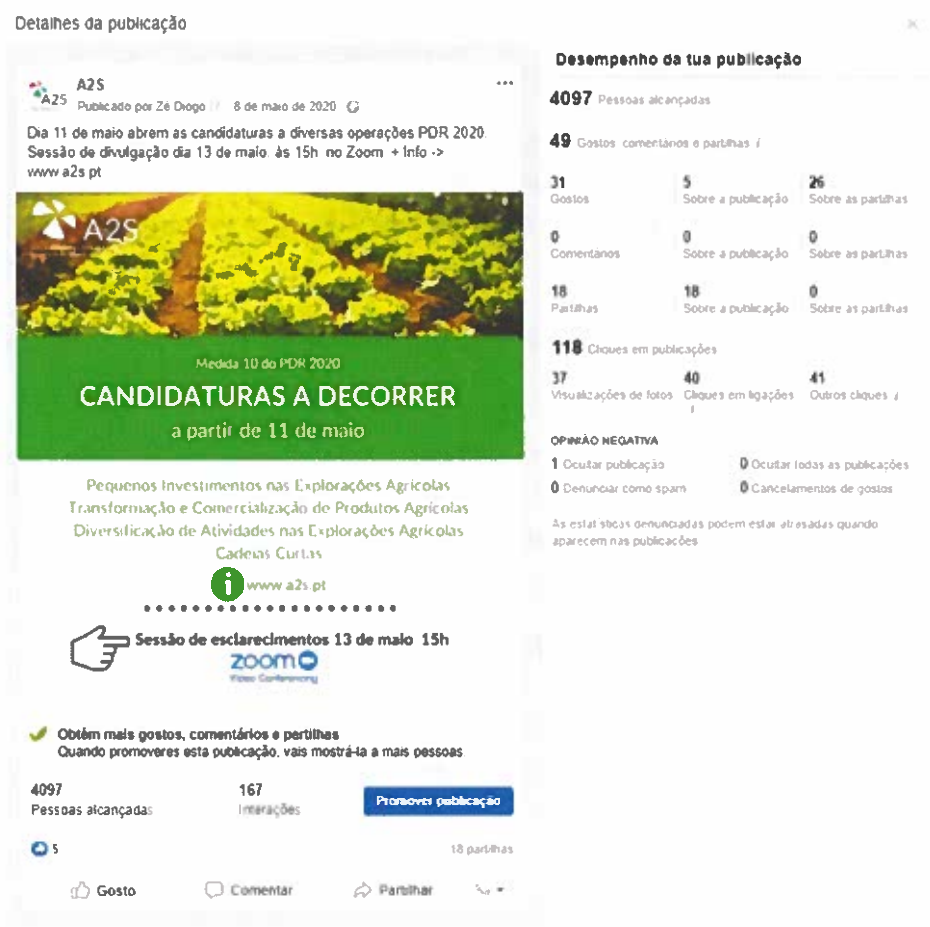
Detalhes da publicação

A2S
Publicado por Zé Diogo · 8 de maio de 2020

Dia 11 de maio abrem as candidaturas a diversas operações PDR 2020. Sessão de divulgação dia 13 de maio, às 15h no Zoom. + Info -> www.a2s.pt

A2S

Medida 10 do PDR 2020
CANDIDATURAS A DECORRER
a partir de 11 de maio

Pequenos Investimentos nas Explorações Agrícolas
Transformação e Comercialização de Produtos Agrícolas
Diversificação de Atividades nas Explorações Agrícolas
Cadeias Curtas

www.a2s.pt

Sessão de esclarecimentos 13 de maio 15h
zoom
Video Conferencing

Obtém mais gostos, comentários e partilhas
Quando promoveres esta publicação, vais mostrá-la a mais pessoas

4097
Pessoas alcançadas

167
Interações

Promover publicação

5

18 partilhas

Gosto
Comentar
Partilhar

Desempenho da tua publicação

4097 Pessoas alcançadas

49 Gostos, comentários e partilhas

| | | |
|---|---|---|
| 31 Gostos | 5 Sobre a publicação | 26 Sobre as partilhas |
| 0 Comentários | 0 Sobre a publicação | 0 Sobre as partilhas |
| 18 Partilhas | 18 Sobre a publicação | 0 Sobre as partilhas |

118 Cliques em publicações

| | | |
|---|---|---|
| 37 Visualizações de fotos | 40 Cliques em ligações | 41 Outros cliques |

OPINIÃO NEGATIVA
1 Ocultar publicação
0 Ocultar todas as publicações
0 Denunciar como spam
0 Cancelamentos de gostos

As estatísticas denunciadas podem estar atrasadas quando aparecem nas publicações